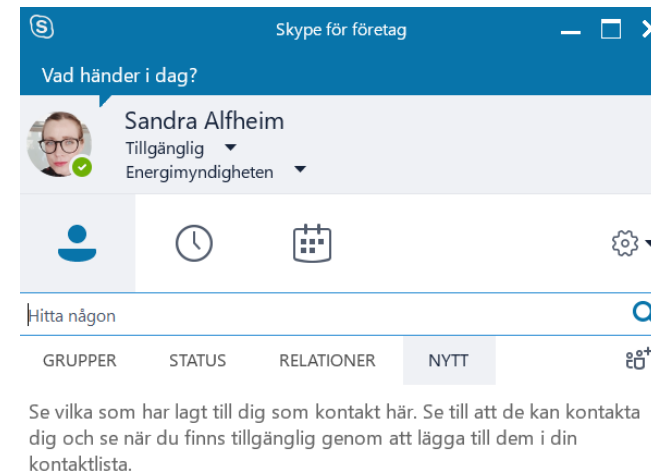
Skype för företag

Vad händer i dag?

Sandra Alfheim
Tillgänglig
Energimyndigheten

Hitta någon

GRUPPER STATUS RELATIONER NYTT

Se vilka som har lagt till dig som kontakt här. Se till att de kan kontakta dig och se när du finns tillgänglig genom att lägga till dem i din kontaktlista.